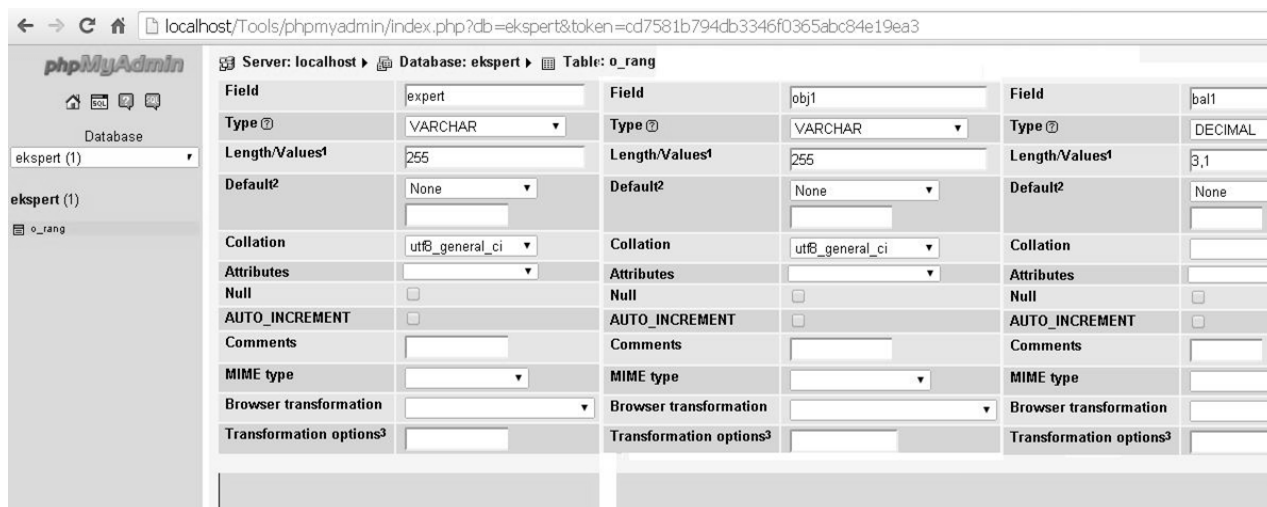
localhost/Tools/phpmyadmin/index.php?db=ekspert&token=cd7581b794db3346f0365abc84e19ea3

phpMyAdmin

Database
ekspert (1)

ekspert (1)
o_rang

Server: localhost ▸ Database: ekspert ▸ Table: o_rang

| Field | expert | Field | obj1 | Field | bal1 |
|---|---|---|---|---|---|
| Type | VARCHAR | Type | VARCHAR | Type | DECIMAL |
| Length/Values¹ | 255 | Length/Values¹ | 255 | Length/Values¹ | 3,1 |
| Default² | None | Default² | None | Default² | None |
| Collation | utf8_general_ci | Collation | utf8_general_ci | Collation | |
| Attributes | | Attributes | | Attributes | |
| Null | | Null | | Null | |
| AUTO_INCREMENT | | AUTO_INCREMENT | | AUTO_INCREMENT | |
| Comments | | Comments | | Comments | |
| MIME type | | MIME type | | MIME type | |
| Browser transformation | | Browser transformation | | Browser transformation | |
| Transformation options³ | | Transformation options³ | | Transformation options³ | |